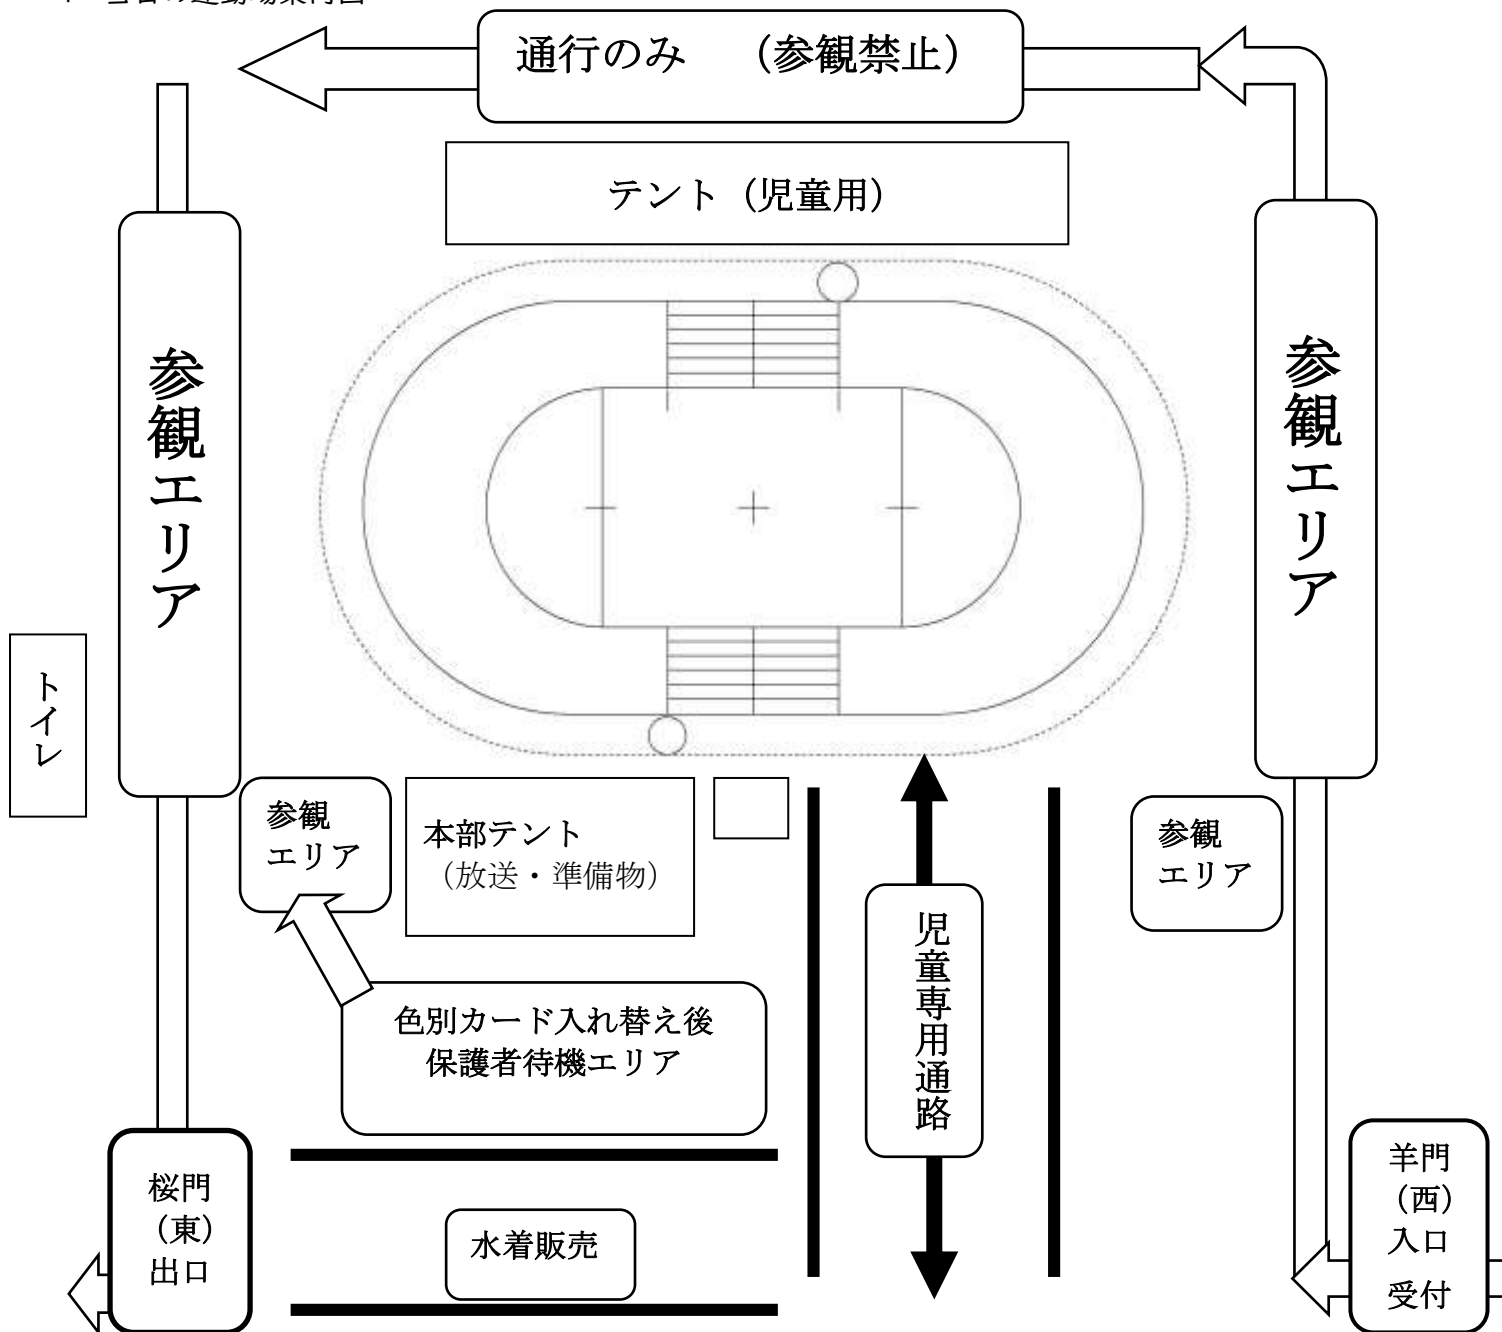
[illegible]

通行のみ　（参観禁止）

テント（児童用）

参観エリア

参観エリア

トイレ

参観エリア

本部テント（放送・準備物）

参観エリア

児童専用通路

色別カード入れ替え後保護者待機エリア

桜門（東）出口

水着販売

羊門（西）入口

受付